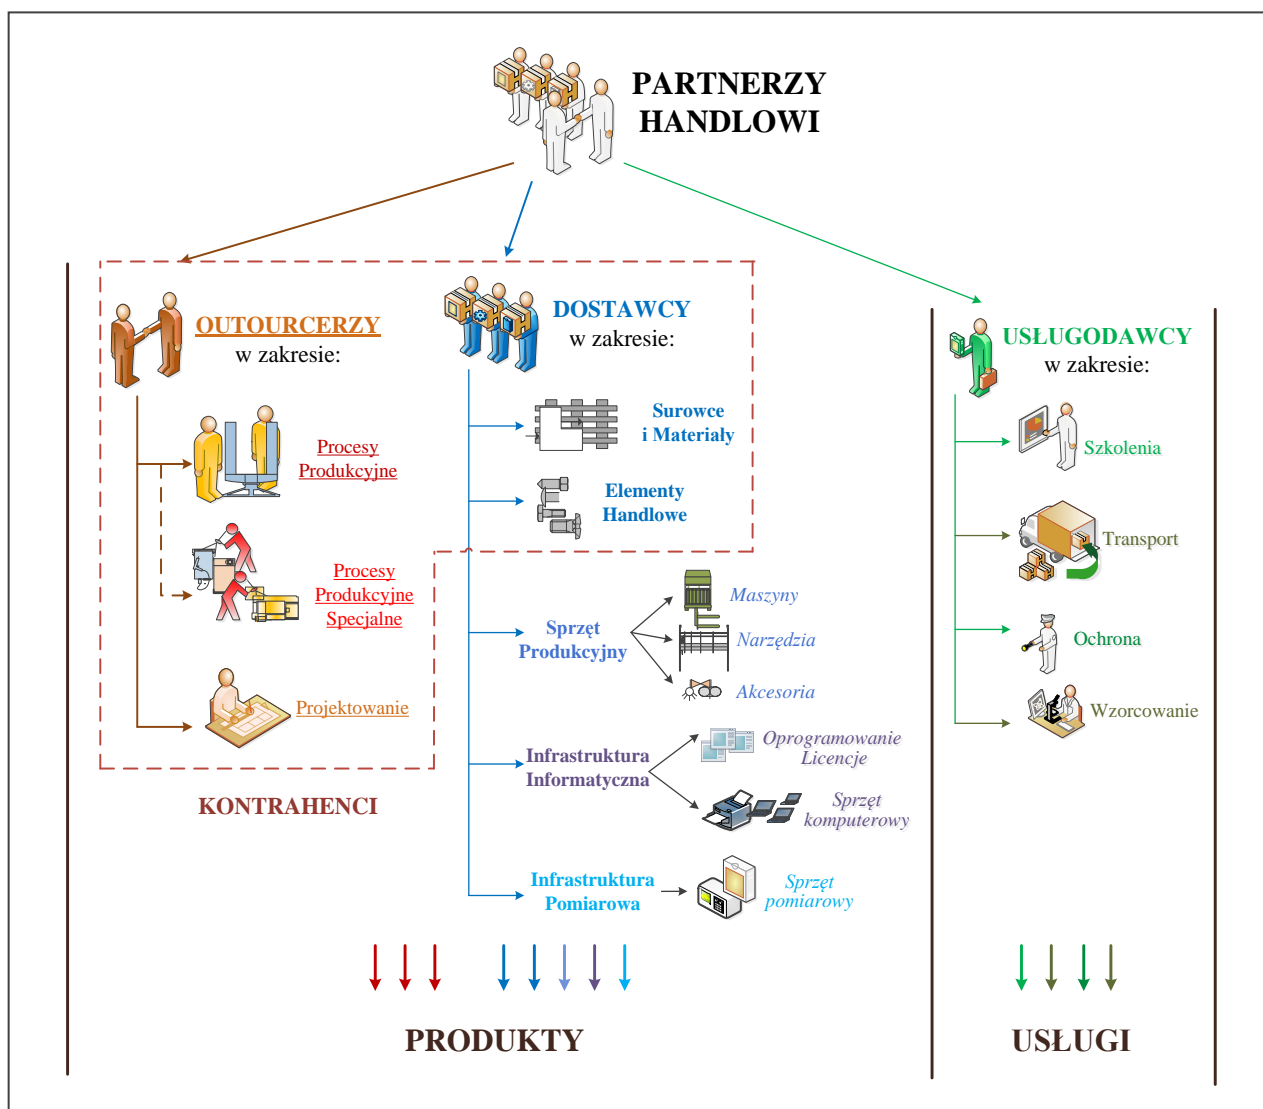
PARTNERZY HANDLOWI

OUTOURCERZY
w zakresie:

Procesy Produkcyjne

Procesy Produkcyjne Specjalne

Projektowanie

DOSTAWCY
w zakresie:

Surowce i Materiały

Elementy Handlowe

Sprzęt Produkcyjny

Maszyny

Narzędzia

Akcesoria

Infrastruktura Informatyczna

Oprogramowanie Licencje

Sprzęt komputerowy

Infrastruktura Pomiarowa

Sprzęt pomiarowy

KONTRAHENCI

USŁUGODAWCY
w zakresie:

Szkolenia

Transport

Ochrona

Wzorcowanie

PRODUKTY

USŁUGI